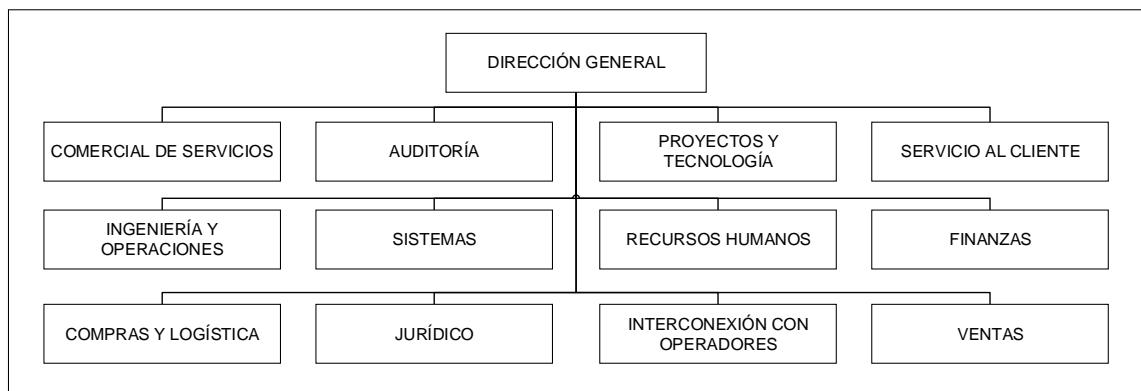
DIRECCIÓN GENERAL

COMERCIAL DE SERVICIOS

AUDITORÍA

PROYECTOS Y TECNOLOGÍA

SERVICIO AL CLIENTE

INGENIERÍA Y OPERACIONES

SISTEMAS

RECURSOS HUMANOS

FINANZAS

COMPRAS Y LOGÍSTICA

JURÍDICO

INTERCONEXIÓN CON OPERADORES

VENTAS